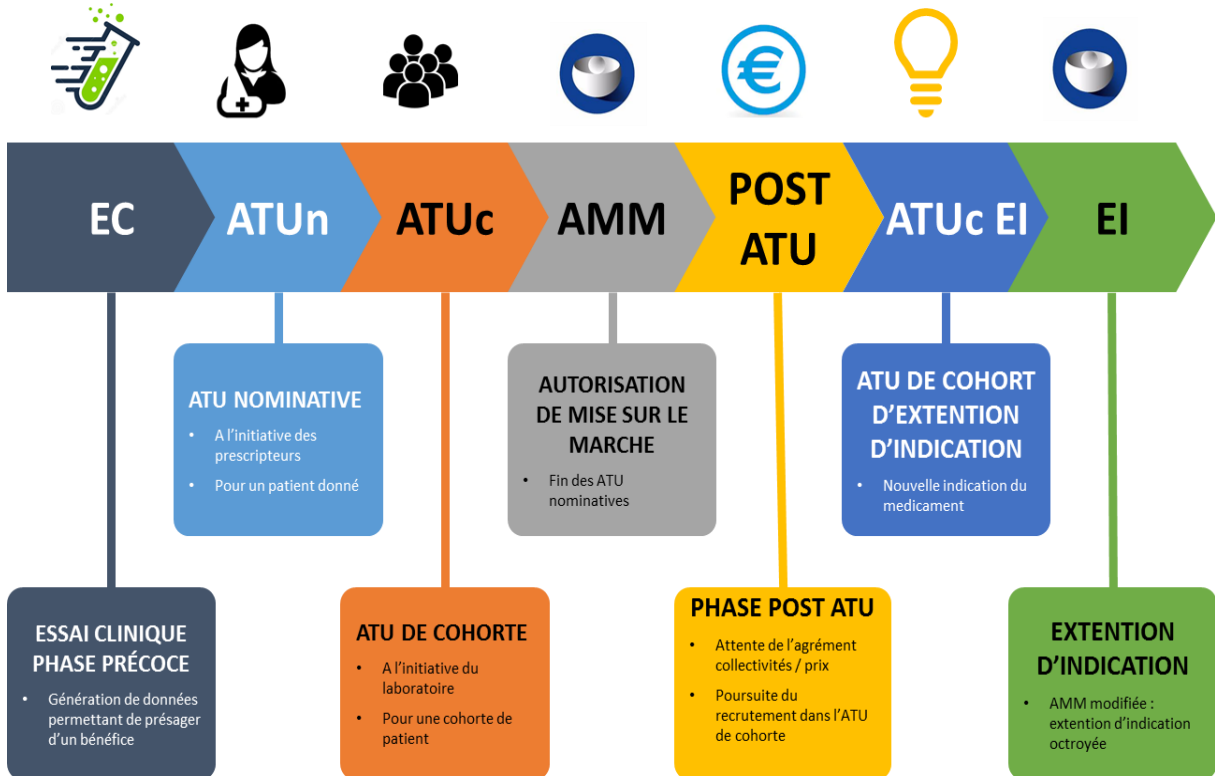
EC

ATUn

ATUc

AMM

POST ATU

ATUc EI

EI

ATU NOMINATIVE

- A l'initiative des prescripteurs
- Pour un patient donné

AUTORISATION DE MISE SUR LE MARCHE

- Fin des ATU nominatives

ATU DE COHORT D'EXTENTION D'INDICATION

- Nouvelle indication du medicament

ESSAI CLINIQUE PHASE PRÉCOCE

- Génération de données permettant de présager d'un bénéfice

ATU DE COHORTE

- A l'initiative du laboratoire
- Pour une cohorte de patient

PHASE POST ATU

- Attente de l'agrément collectivités / prix
- Poursuite du recrutement dans l'ATU de cohorte

EXTENTION D'INDICATION

- AMM modifiée : extention d'indication octroyée